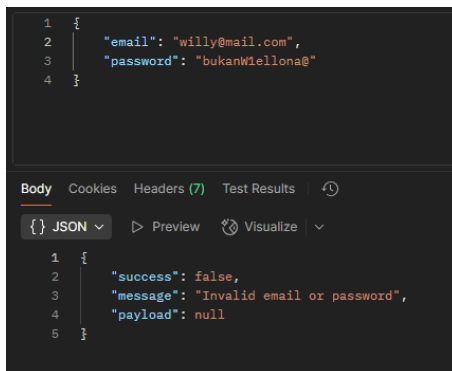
1 {
2 "email": "willy@mail.com",
3 "password": "bukanW1ellona@"
4 }

Body Cookies Headers (7) Test Results

{} JSON Preview Visualize

1 {
2 "success": false,
3 "message": "Invalid email or password",
4 "payload": null
5 }